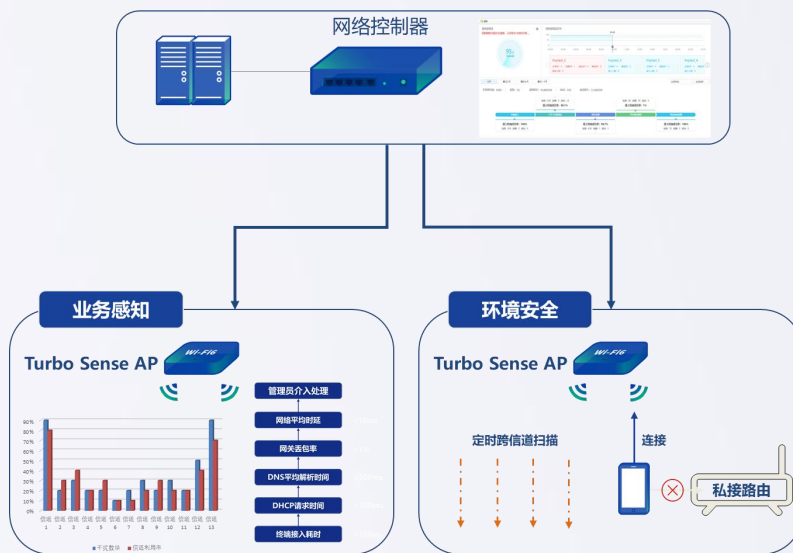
网络控制器

业务感知

Turbo Sense AP

Wi-Fi6

管理员介入处理

网络平均时延

网关丢包率

DNS平均解析时间

DHCP请求时间

终端接入耗时

90%
80%
70%
60%
50%
40%
30%
20%
10%
0%

信道 1
信道 2
信道 3
信道 4
信道 5
信道 6
信道 7
信道 8
信道 9
信道 10
信道 11
信道 12
信道 13

环境安全

Turbo Sense AP

Wi-Fi6

定时跨信道扫描

连接

私接路由